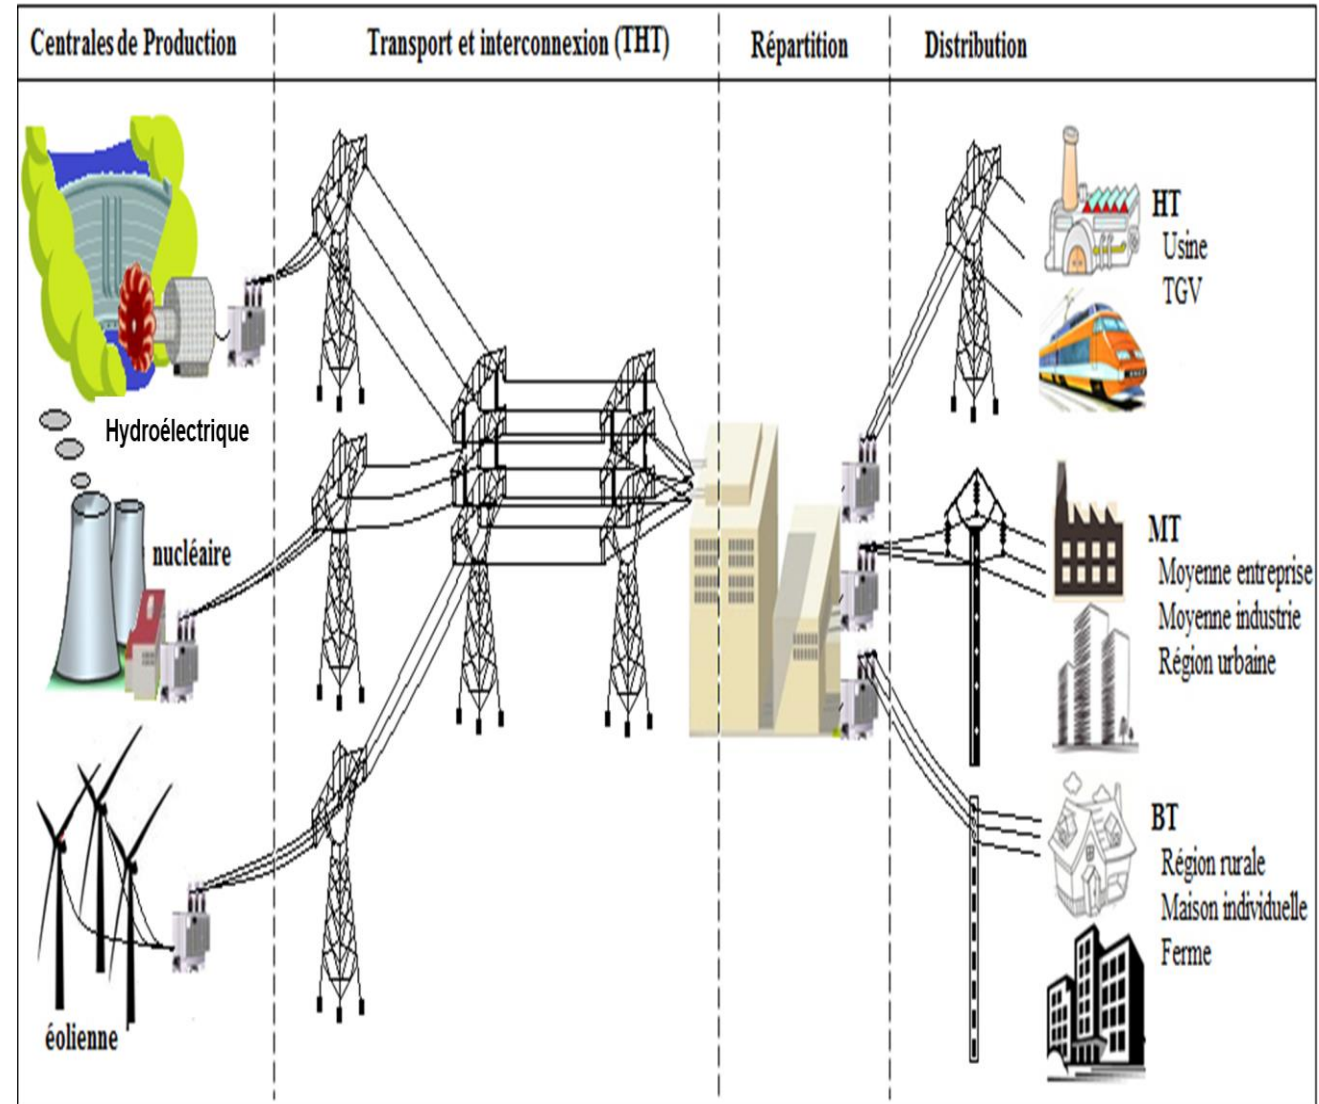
| Centrales de Production | Transport et interconnexion (THT) | Répartition | Distribution |
|---|---|---|---|

Hydroélectrique

nucléaire

éolienne

HT
Usine
TGV

MT
Moyenne entreprise
Moyenne industrie
Région urbaine

BT
Région rurale
Maison individuelle
Ferme